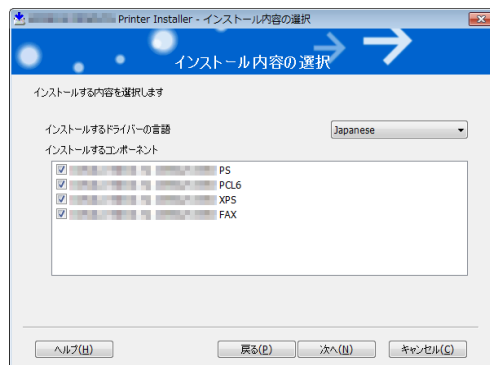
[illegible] Printer Installer - インストール内容の選択

インストール内容の選択

インストールする内容を選択します

インストールするドライバーの言語

Japanese

インストールするコンポーネント

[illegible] PS
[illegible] PCL6
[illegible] XPS
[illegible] FAX

ヘルプ(H)

戻る(P)

次へ(N)

キャンセル(C)